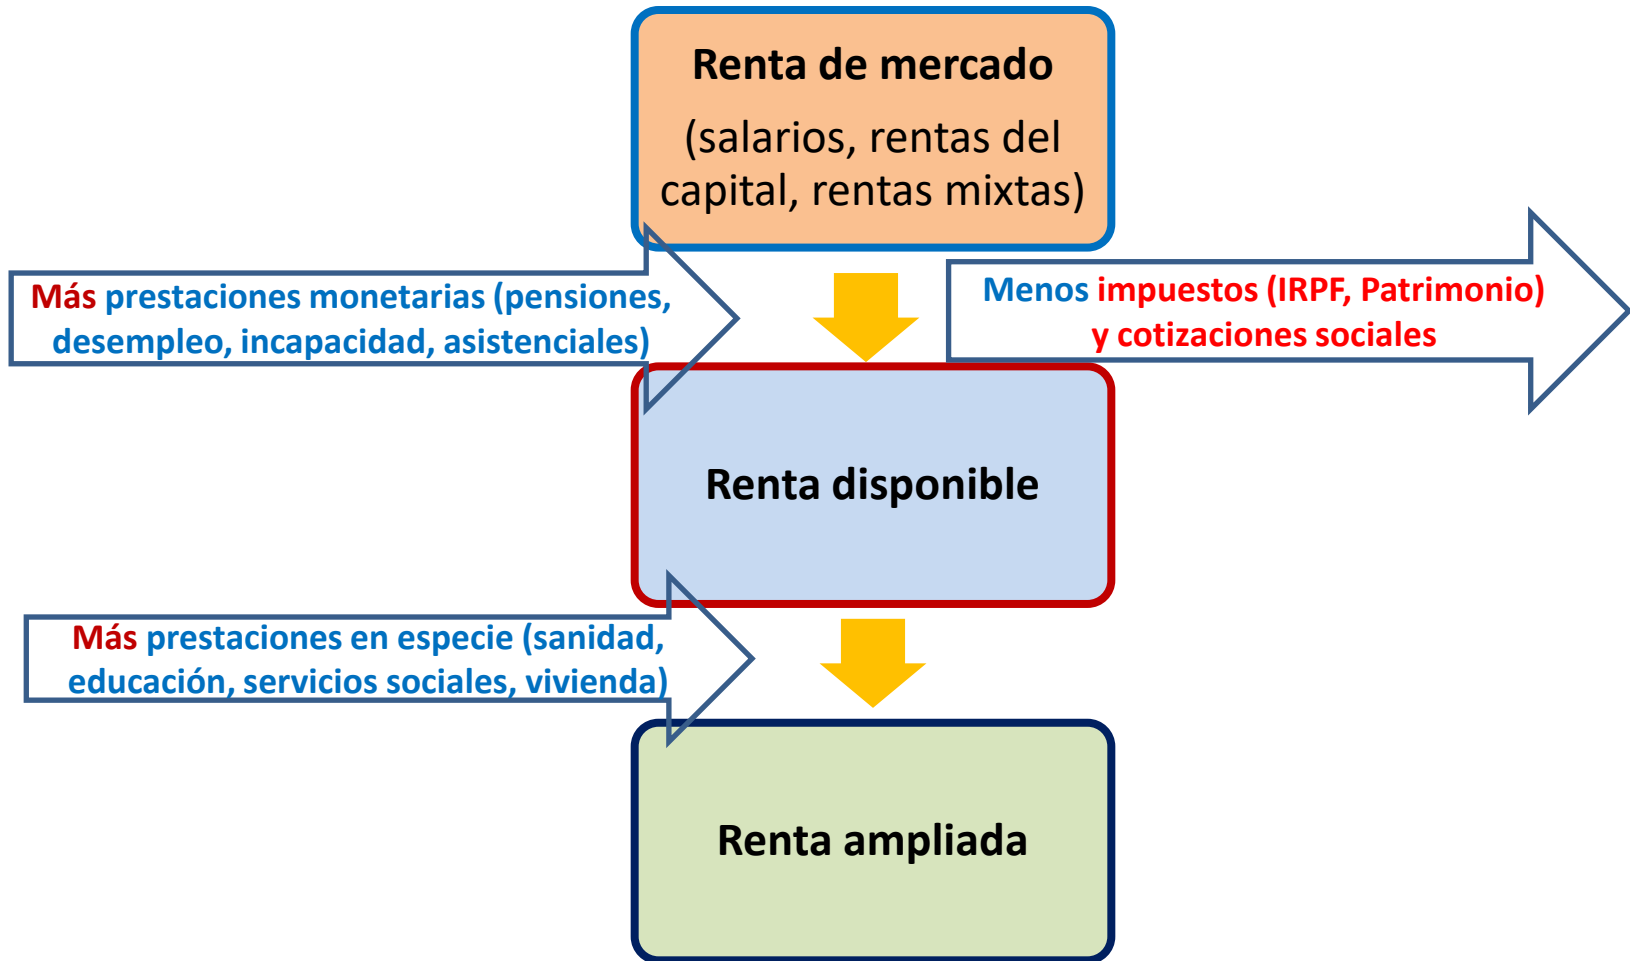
Renta de mercado

(salarios, rentas del capital, rentas mixtas)

Más prestaciones monetarias (pensiones, desempleo, incapacidad, asistenciales)

Menos impuestos (IRPF, Patrimonio) y cotizaciones sociales

Renta disponible

Más prestaciones en especie (sanidad, educación, servicios sociales, vivienda)

Renta ampliada